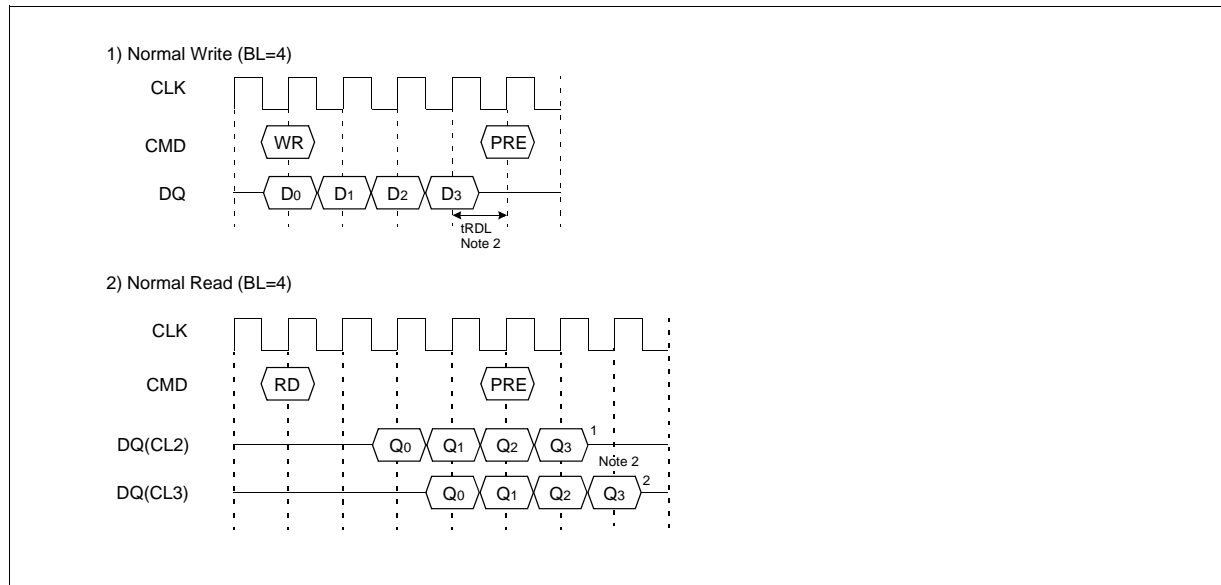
1) Normal Write (BL=4)

CLK

CMD

WR

PRE

DQ

$D_0$

$D_1$

$D_2$

$D_3$

tRDL
Note 2

2) Normal Read (BL=4)

CLK

CMD

RD

PRE

DQ(CL2)

$Q_0$

$Q_1$

$Q_2$

$Q_3$

1

Note 2

DQ(CL3)

$Q_0$

$Q_1$

$Q_2$

$Q_3$

2